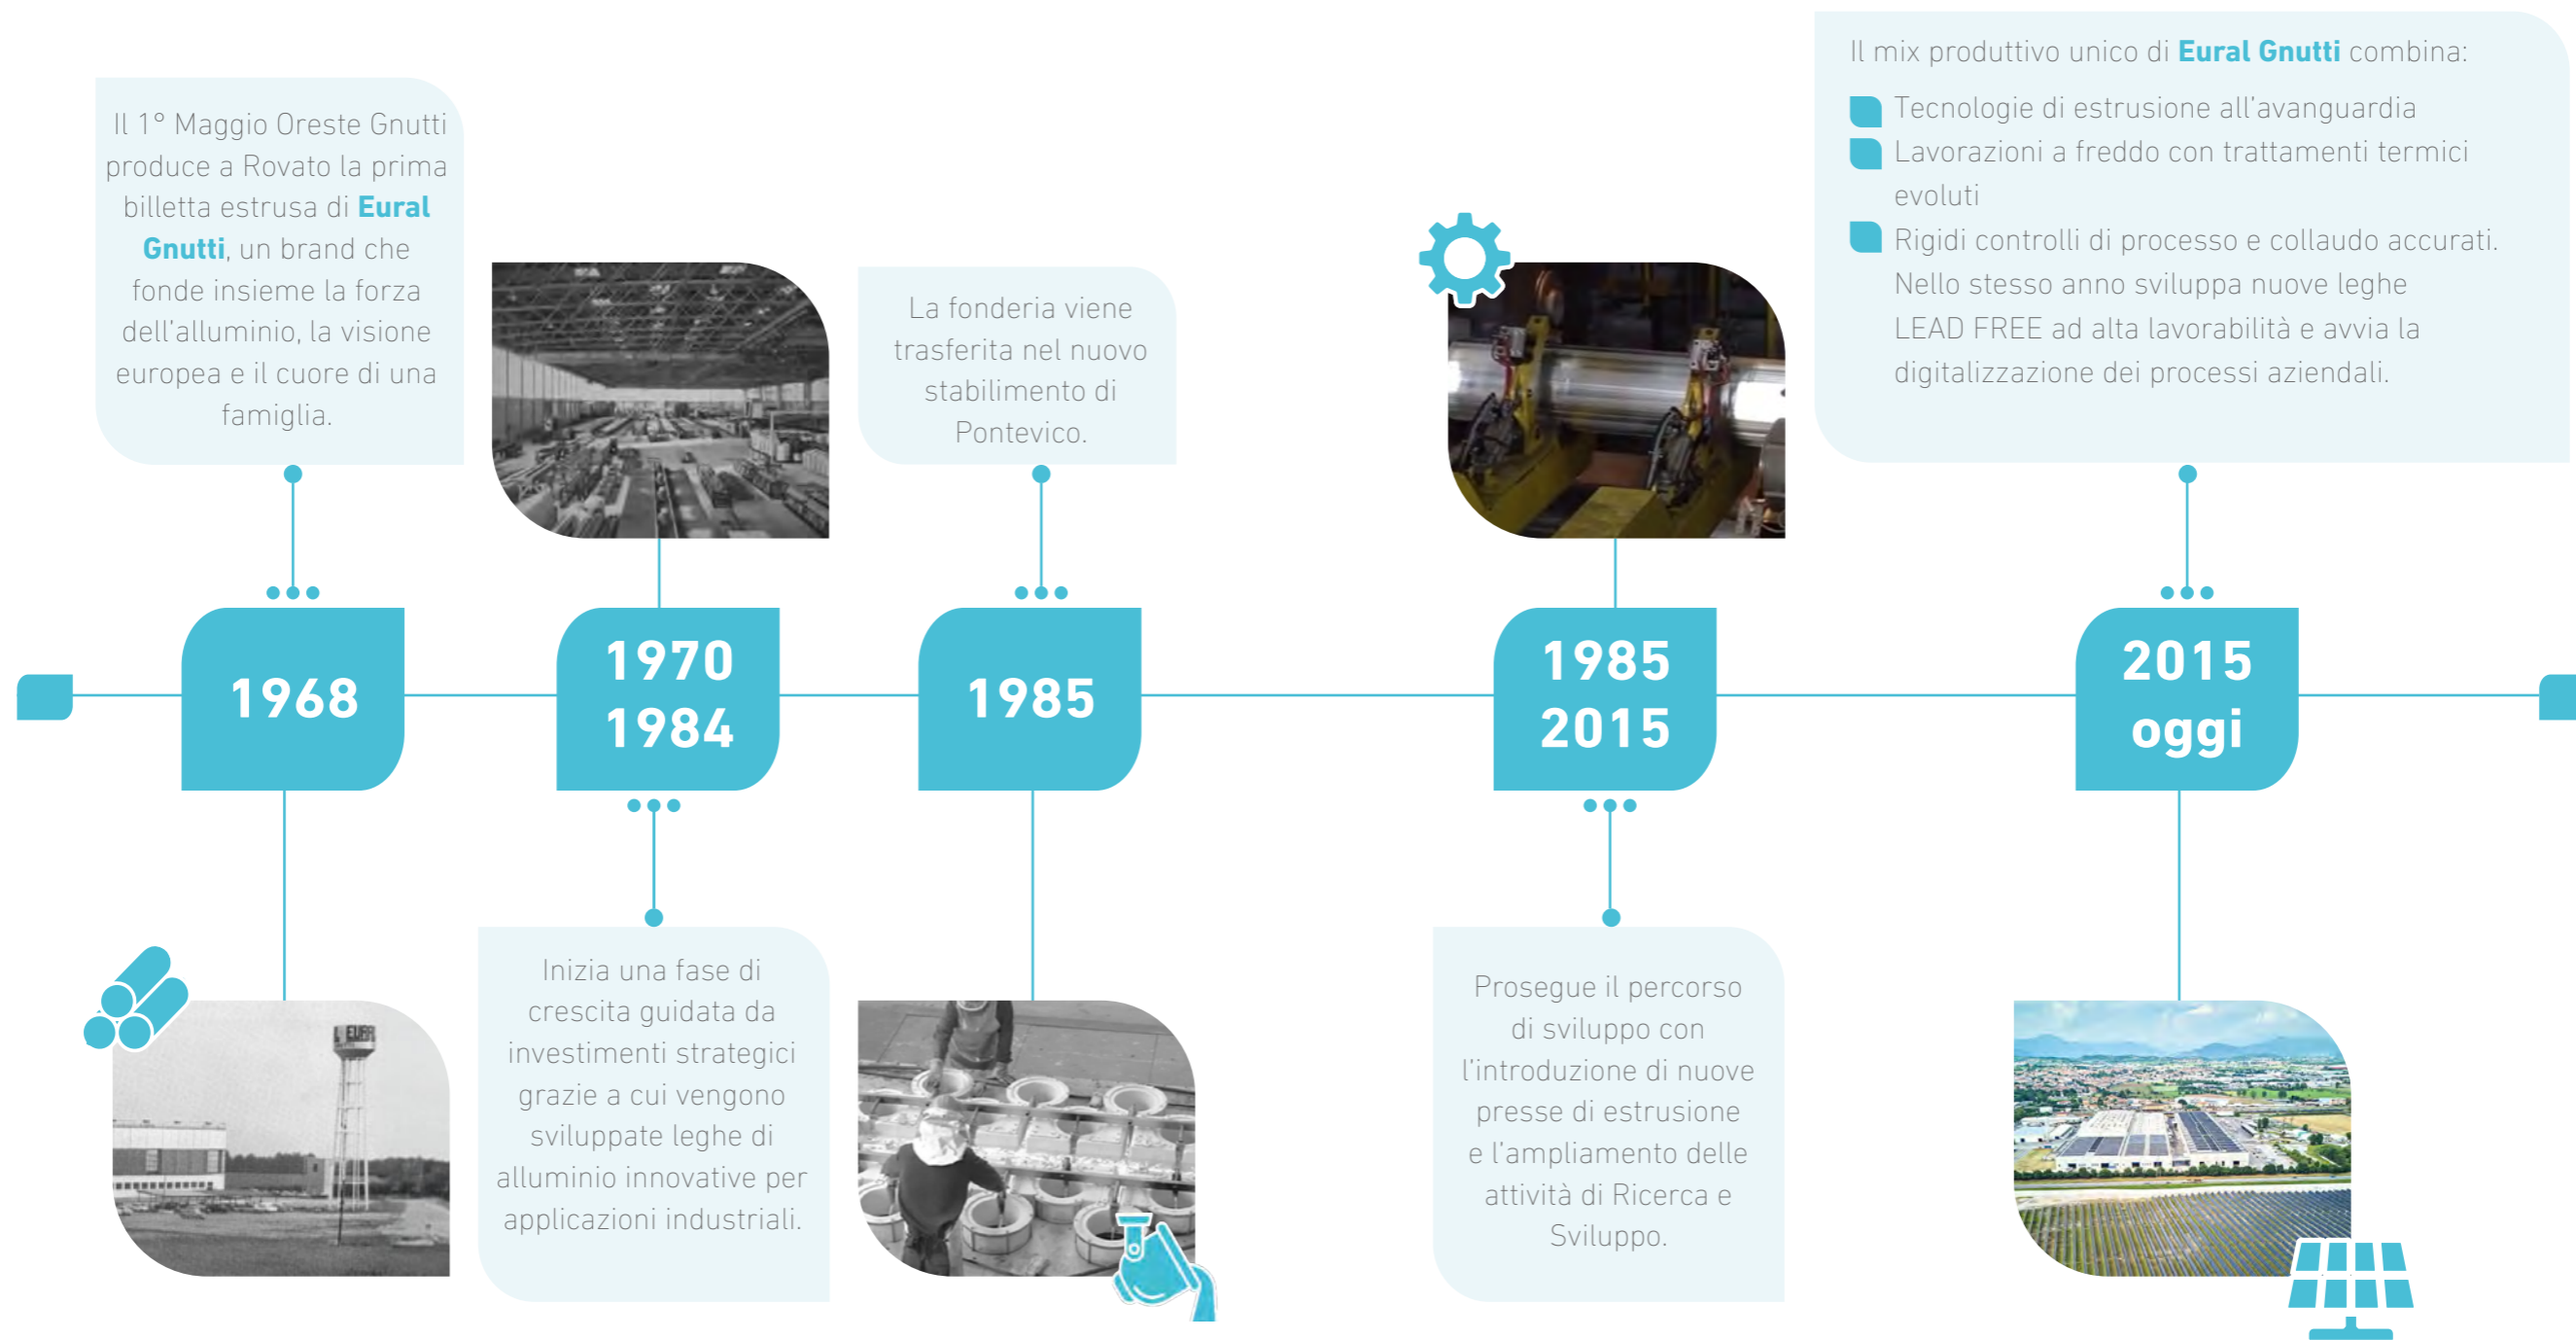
Il 1° Maggio Oreste Gnutti produce a Rovato la prima billetta estrusa di **Eural Gnutti**, un brand che fonde insieme la forza dell'alluminio, la visione europea e il cuore di una famiglia.

1968

1970
1984

Inizia una fase di crescita guidata da investimenti strategici grazie a cui vengono sviluppate leghe di alluminio innovative per applicazioni industriali.

La fonderia viene trasferita nel nuovo stabilimento di Pontevico.

1985

1985
2015

Prosegue il percorso di sviluppo con l'introduzione di nuove presse di estrusione e l'ampliamento delle attività di Ricerca e Sviluppo.

Il mix produttivo unico di **Eural Gnutti** combina:

- Tecnologie di estrusione all'avanguardia
- Lavorazioni a freddo con trattamenti termici evoluti
- Rigidi controlli di processo e collaudo accurati.

Nello stesso anno sviluppa nuove leghe LEAD FREE ad alta lavorabilità e avvia la digitalizzazione dei processi aziendali.

2015
oggi

EURAL